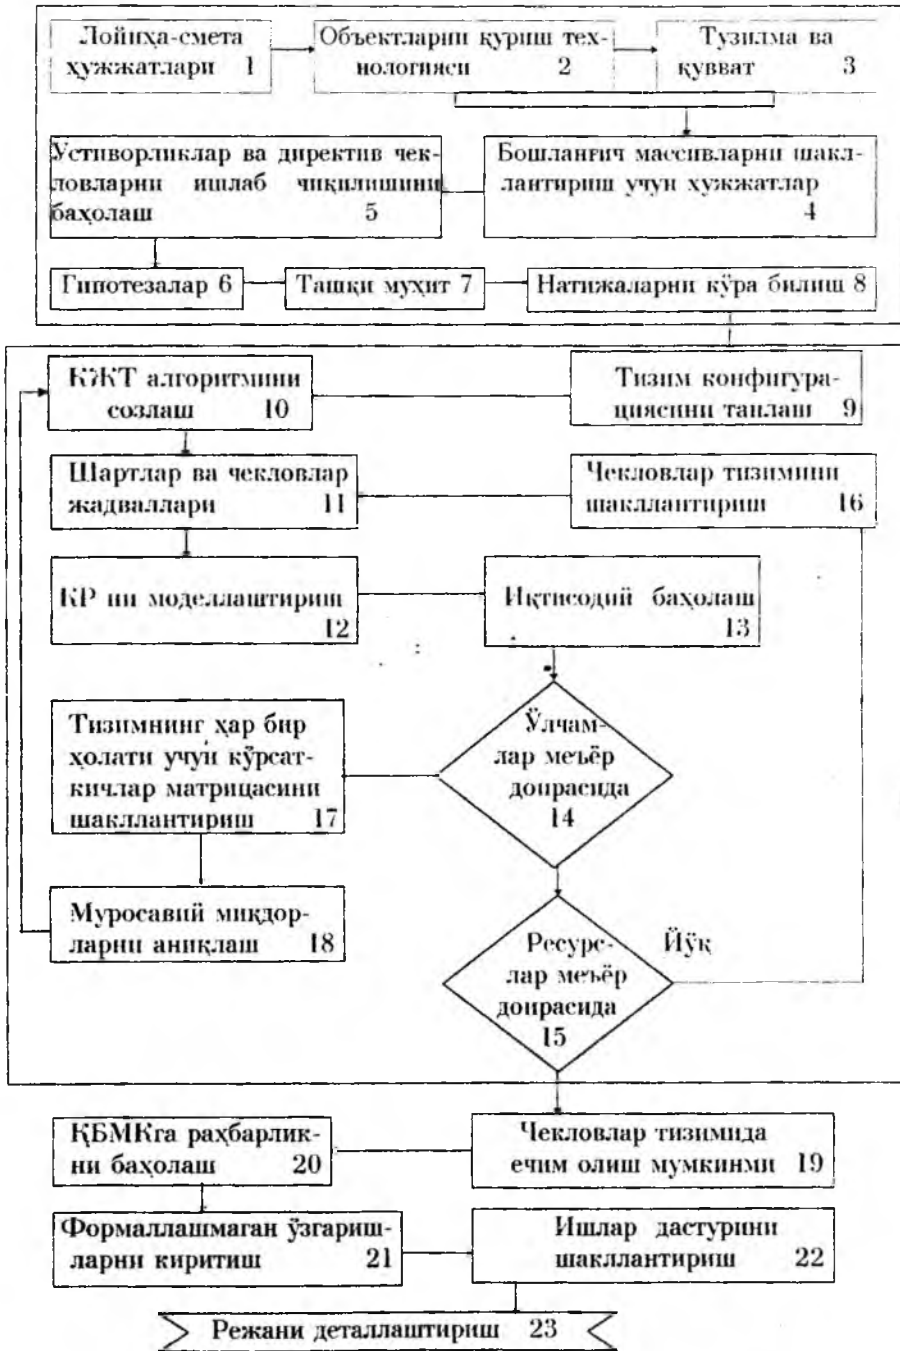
Лойиҳа-смета ҳужжатлари 1

Объектларни қуриш технологияси 2

Тузилма ва қувват 3

Устиворликлар ва директив чекловларни ишлаб чиқилишини баҳолаш 5

Бошланғич массивларни шакллантириш учун ҳужжатлар 4

Гипотезалар 6

Ташқи муҳит 7

Натижаларни кўра билиш 8

КЖТ алгоритмини созлаш 10

Тизим конфигурациясини танлаш 9

Шартлар ва чекловлар жадваллари 11

Чекловлар тизимини шакллантириш 16

КР ни моделлаштириш 12

Иқтисодий баҳолаш 13

Тизимнинг ҳар бир ҳолати учун кўрсаткичлар матрицасини шакллантириш 17

Ўлчамлар меъёр доирасида 14

Муросавий миқдорларни аниқлаш 18

Ресурслар меъёр доирасида 15

Йўқ

ҚБМКга раҳбарликни баҳолаш 20

Чекловлар тизимида ечим олиш мумкинми 19

Формаллашмаган ўзгаришларни киритиш 21

Ишлар дастурини шакллантириш 22

Режани деталлаштириш 23